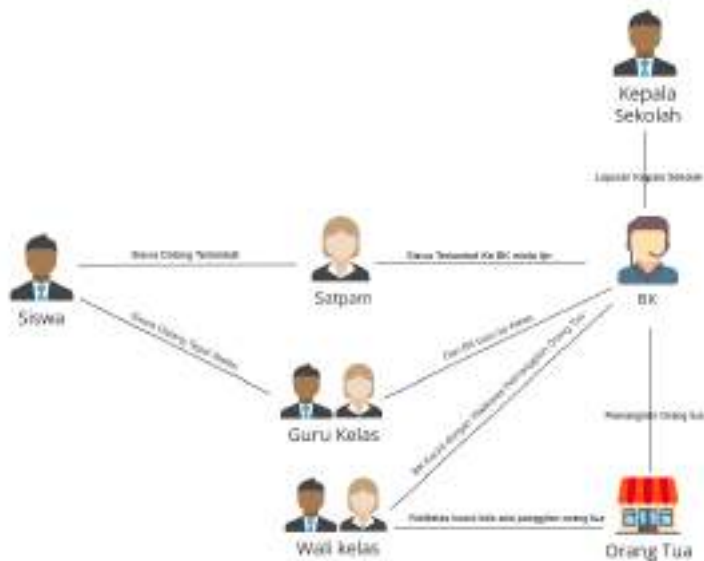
Kepala Sekolah

Laporan Kepada Sekolah

Siswa

Siswa Datang Terlambat

Satpam

Siswa Terlambat Ke BK minta Ijin

BK

Siswa Datang Tepat Waktu

Dari BK Guru ke Kelas

Berkoordinasi dengan Walikelas Pemanggilan Orang Tua

Guru Kelas

Pemanggilan Orang Tua

Wali kelas

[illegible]

Orang Tua